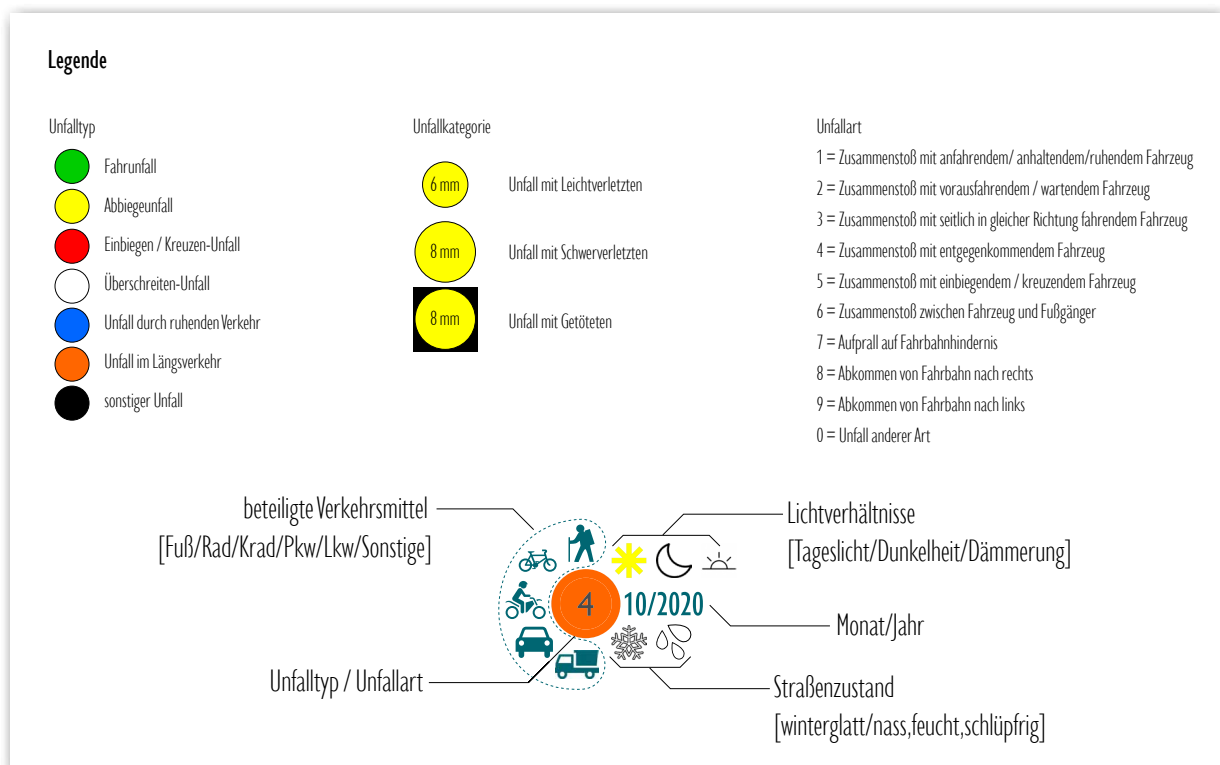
Legende

Unfalltyp

Fahrunfall

Abbiegeunfall

Einbiegen / Kreuzen-Unfall

Überschreiten-Unfall

Unfall durch ruhenden Verkehr

Unfall im Längsverkehr

sonstiger Unfall

Unfallkategorie

6 mm Unfall mit Leichtverletzten

8 mm Unfall mit Schwerverletzten

8 mm Unfall mit Getöteten

Unfallart

1 = Zusammenstoß mit anfahrendem/ anhaltendem/ruhendem Fahrzeug

2 = Zusammenstoß mit vorausfahrendem / wartendem Fahrzeug

3 = Zusammenstoß mit seitlich in gleicher Richtung fahrendem Fahrzeug

4 = Zusammenstoß mit entgegenkommendem Fahrzeug

5 = Zusammenstoß mit einbiegendem / kreuzendem Fahrzeug

6 = Zusammenstoß zwischen Fahrzeug und Fußgänger

7 = Aufprall auf Fahrbahnhindernis

8 = Abkommen von Fahrbahn nach rechts

9 = Abkommen von Fahrbahn nach links

0 = Unfall anderer Art

beteiligte Verkehrsmittel
[Fuß/Rad/Krad/Pkw/Lkw/Sonstige]

Lichtverhältnisse
[Tageslicht/Dunkelheit/Dämmerung]

4

10/2020

Monat/Jahr

Unfalltyp / Unfallart

Straßenzustand
[winterglatt/nass,feucht,schlüpfrig]